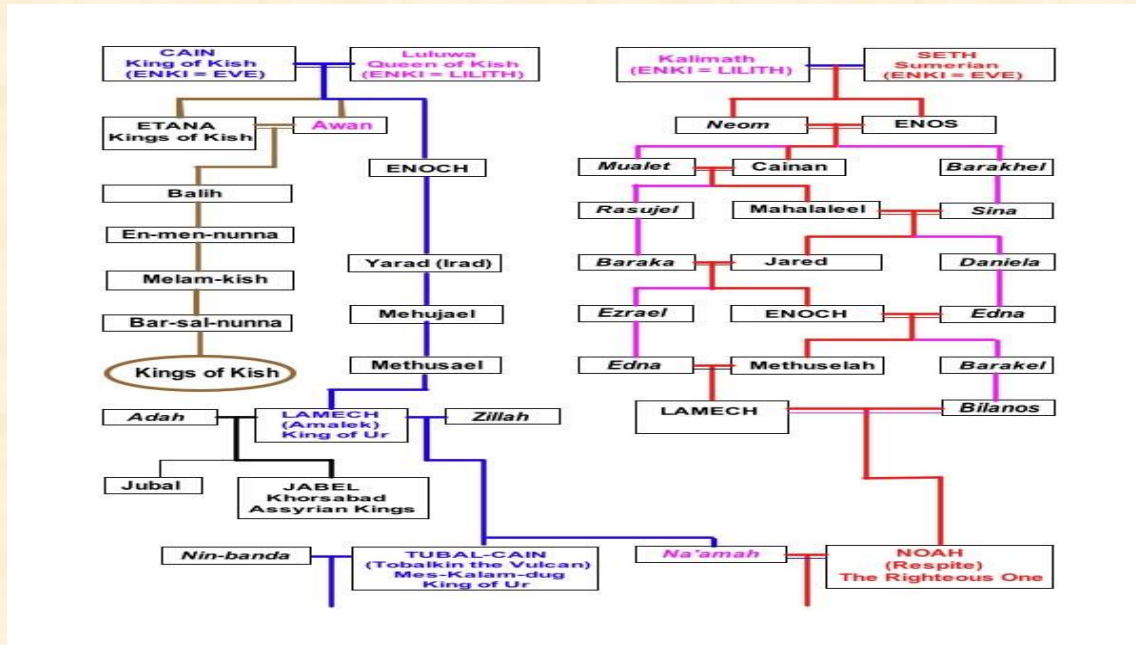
CAIN
King of Kish
(ENKI = EVE)

Luluwa
Queen of Kish
(ENKI = LILITH)

Kalimath
(ENKI = LILITH)

SETH
Sumerian
(ENKI = EVE)

ETANA
Kings of Kish

Awan

Neom

ENOS

ENOCH

Mualet

Cainan

Barakhel

Balih

Rasujel

Mahalaleel

Sina

En-men-nunna

Melam-kish

Yarad (Irad)

Baraka

Jared

Daniela

Bar-sal-nunna

Mehujael

Ezrael

ENOCH

Edna

Kings of Kish

Methusael

Edna

Methuselah

Barakel

Adah

LAMECH
(Amalek)
King of Ur

Zillah

LAMECH

Bilanos

Jubal

JABEL
Khorsabad
Assyrian Kings

Nin-banda

TUBAL-CAIN
(Tobalkin the Vulcan)
Mes-Kalam-dug
King of Ur

Na'amah

NOAH
(Respite)
The Righteous One